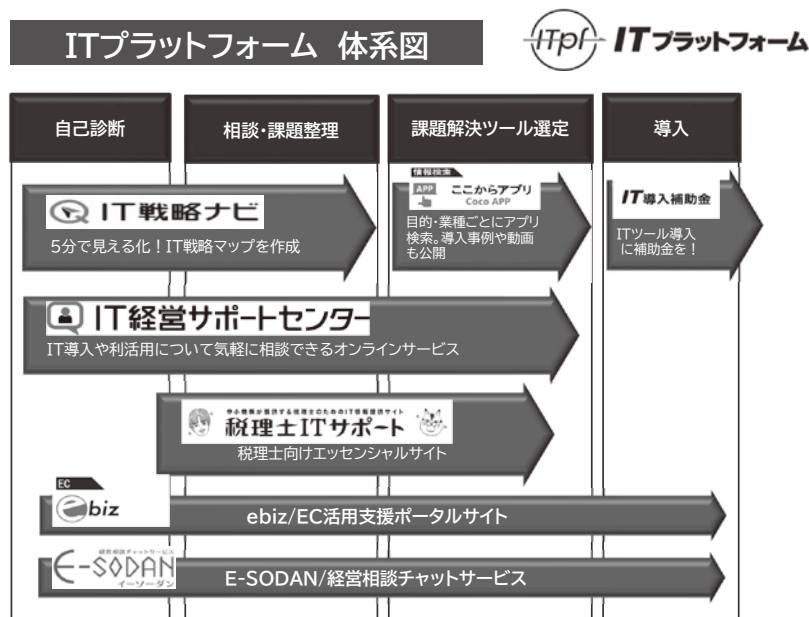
ITプラットフォーム 体系図

ITpf ITプラットフォーム

自己診断

相談・課題整理

課題解決ツール選定

導入

IT戦略ナビ

5分で見える化！IT戦略マップを作成

情報検索

APP ここからアプリ Coco APP

目的・業種ごとにアプリ検索。導入事例や動画も公開

IT導入補助金

ITツール導入に補助金を！

IT経営サポートセンター

IT導入や利活用について気軽に相談できるオンラインサービス

中小機構が提供する税理士のためのIT情報提供サイト

税理士ITサポート

税理士向けエッセンシャルサイト

EC

ebiz

ebiz/EC活用支援ポータルサイト

経営相談チャットサービス

E-SODAN

イーソーダン

E-SODAN/経営相談チャットサービス